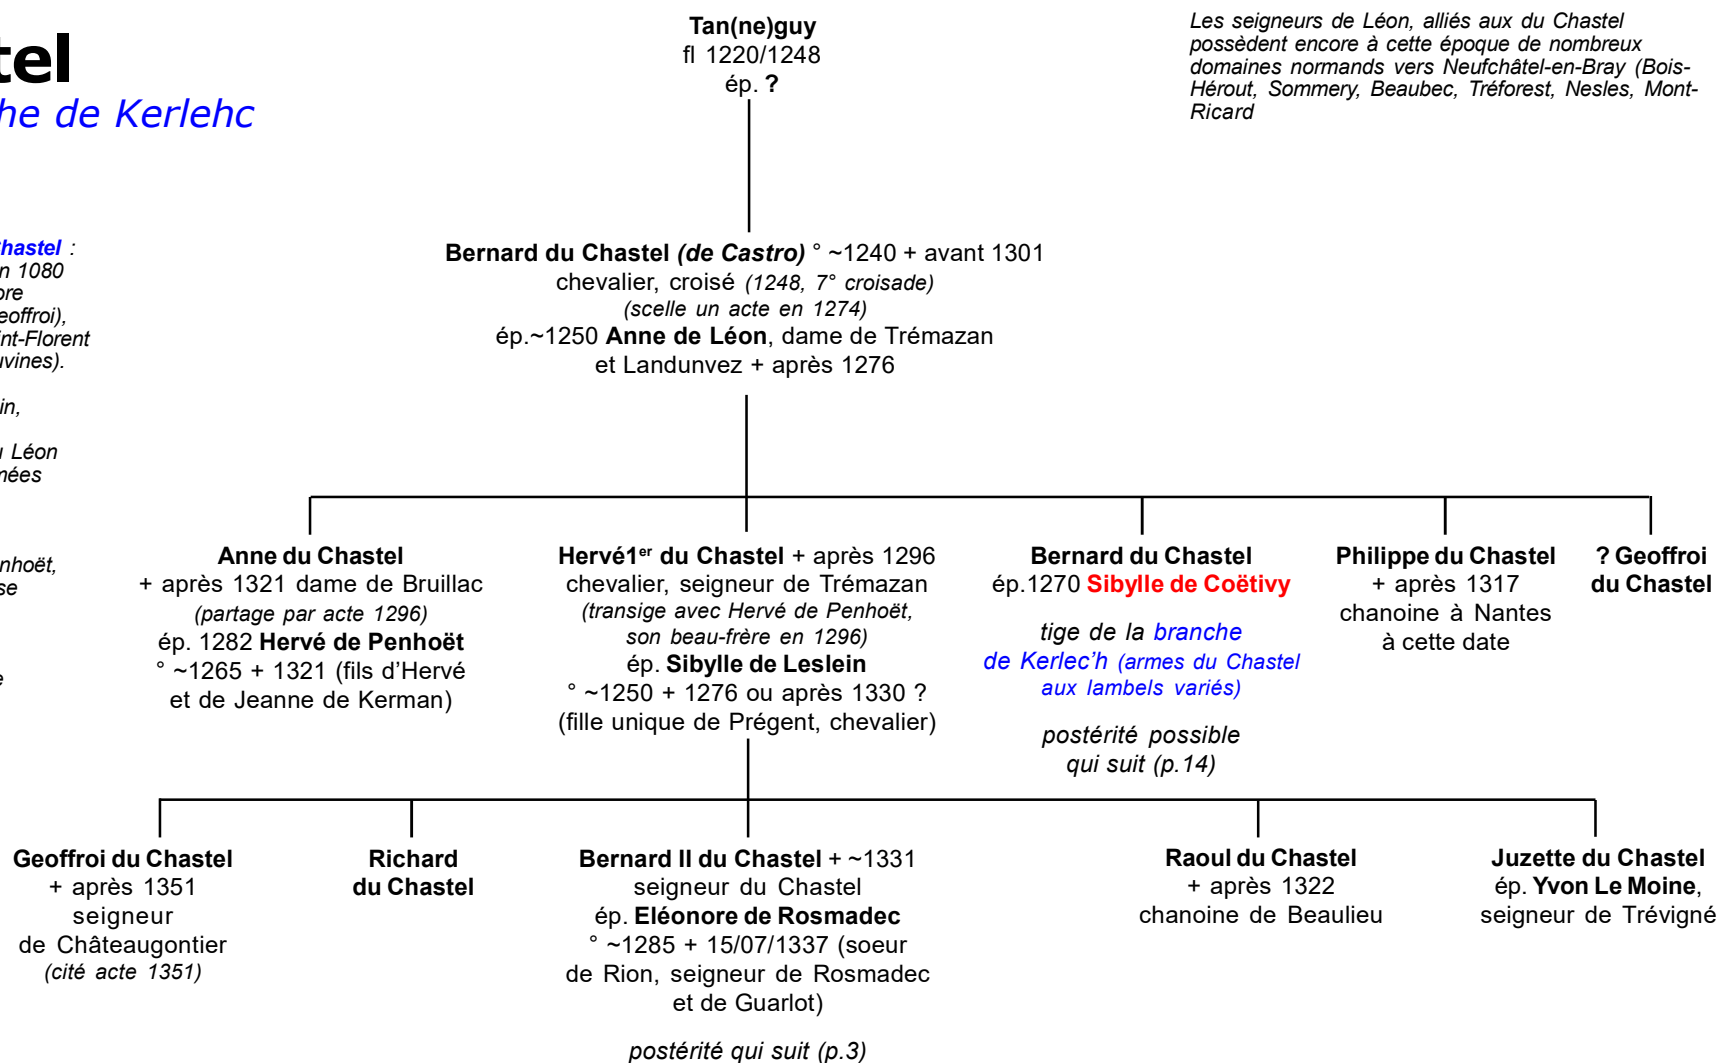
tel
he de Kerlehc

hastel :
n 1080
re
eoffroi),
nt-Florent
vines).

in,

Léon
ées

nhoët,
se

e

Tan(ne)guy
fl 1220/1248
ép. ?

Les seigneurs de Léon, alliés aux du Chastel possèdent encore à cette époque de nombreux domaines normands vers Neufchâtel-en-Bray (Bois-Hérout, Sommery, Beaubec, Tréforest, Nesles, Mont-Ricard

Bernard du Chastel (de Castro) ° ~1240 + avant 1301
chevalier, croisé (1248, 7° croisade)
(scelle un acte en 1274)
ép.~1250 Anne de Léon, dame de Trémazan et Landunvez + après 1276

Anne du Chastel
+ après 1321 dame de Bruillac
(partage par acte 1296)
ép. 1282 Hervé de Penhoët
° ~1265 + 1321 (fils d'Hervé et de Jeanne de Kerman)

Hervé1er du Chastel + après 1296
chevalier, seigneur de Trémazan
(transige avec Hervé de Penhoët, son beau-frère en 1296)
ép. Sibylle de Leslein
° ~1250 + 1276 ou après 1330 ?
(fille unique de Prégent, chevalier)

Bernard du Chastel
ép.1270 Sibylle de Coëtivy

tige de la branche de Kerlec'h (armes du Chastel aux lambels variés)

postérité possible qui suit (p.14)

Philippe du Chastel
+ après 1317
chanoine à Nantes à cette date

? Geoffroi du Chastel

Geoffroi du Chastel
+ après 1351
seigneur de Châteaugontier
(cité acte 1351)

Richard du Chastel

Bernard II du Chastel + ~1331
seigneur du Chastel
ép. Eléonore de Rosmadec
° ~1285 + 15/07/1337 (soeur de Rion, seigneur de Rosmadec et de Guarlot)

postérité qui suit (p.3)

Raoul du Chastel
+ après 1322
chanoine de Beaulieu

Juzette du Chastel
ép. Yvon Le Moine, seigneur de Trévigné